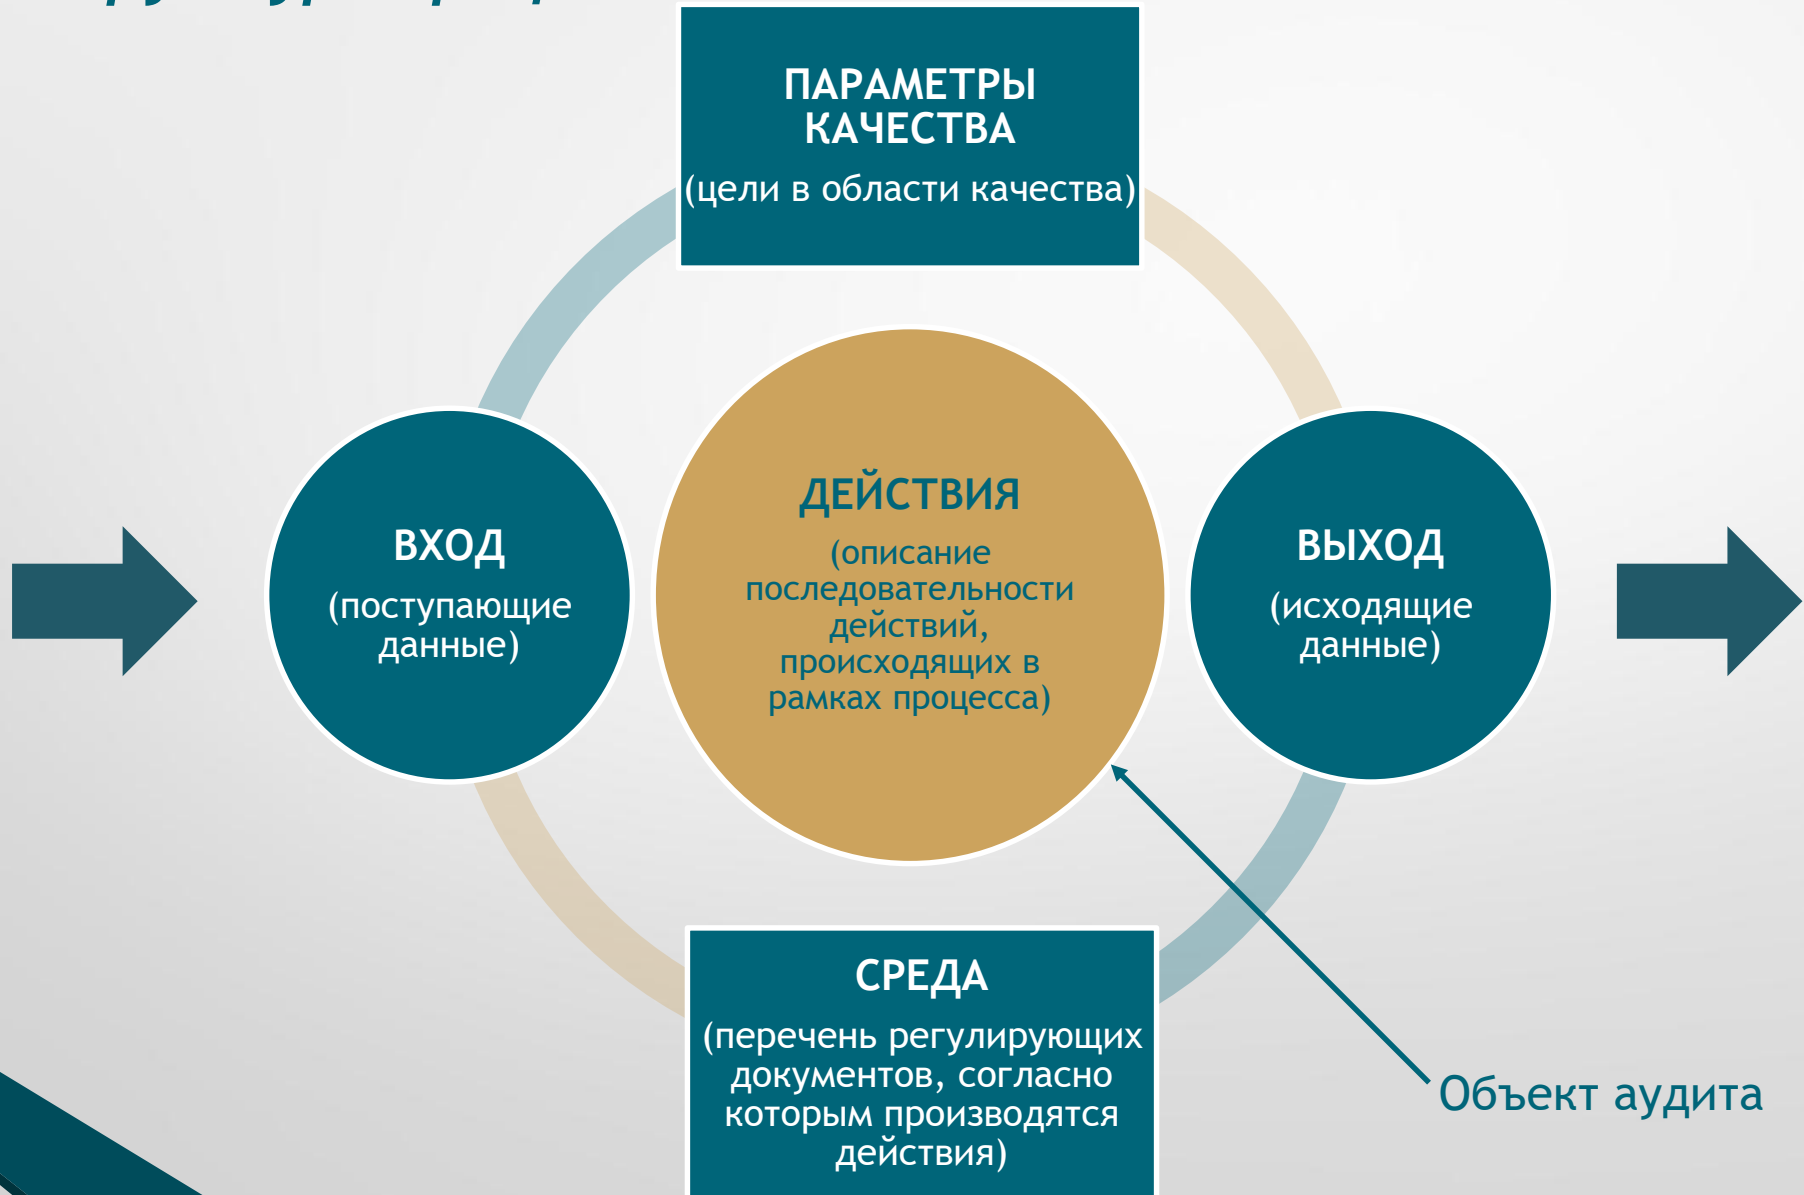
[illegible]

ПАРАМЕТРЫ КАЧЕСТВА
(цели в области качества)

ВХОД
(поступающие данные)

ДЕЙСТВИЯ
(описание последовательности действий, происходящих в рамках процесса)

ВЫХОД
(исходящие данные)

СРЕДА
(перечень регулирующих документов, согласно которым производятся действия)

Объект аудита